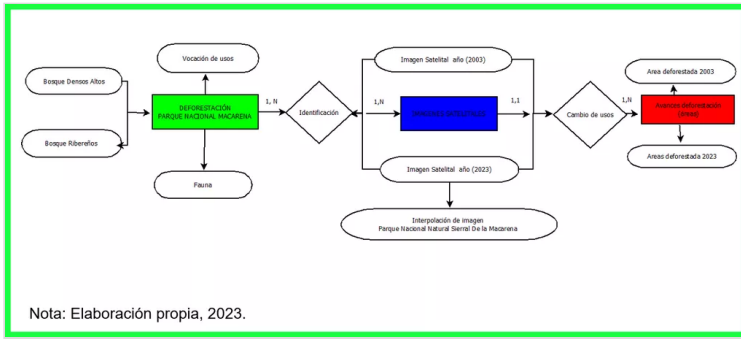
Bosque Densos Altos

Bosque Ribereños

Vocación de usos

DEFORESTACIÓN
PARQUE NACIONAL MACARENA

Fauna

1, N

Identificación

1,N

Imagen Satelital año (2003)

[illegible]

Imagen Satelital año (2023)

1,1

Cambio de usos

1,N

Area deforestada 2003

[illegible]

Areas deforestada 2023

Interpolación de imagen
Parque Nacional Natural Sierral De la Macarena

Nota: Elaboración propia, 2023.